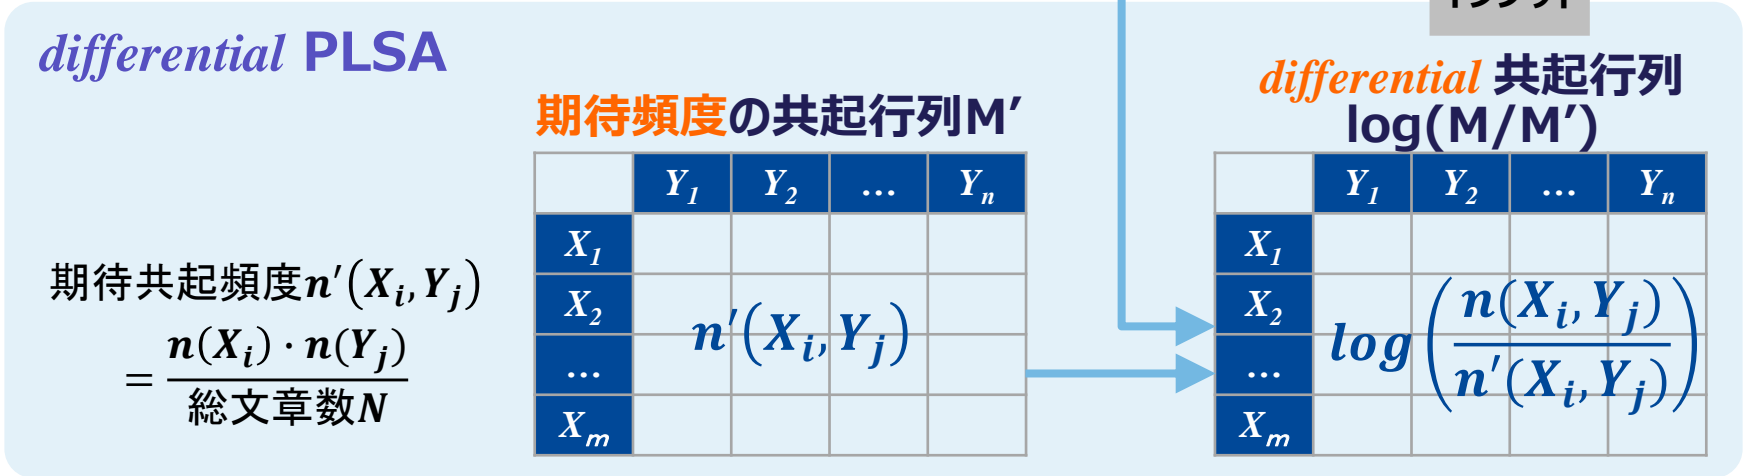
differential PLSA

期待頻度の共起行列M′

| | $Y_1$ | $Y_2$ | … | $Y_n$ |
|---|---|---|---|---|
| $X_1$ | | | | |
| $X_2$ | | | | |
| … | | | | |
| $X_m$ | | | | |

$n'(X_i, Y_j)$

期待共起頻度$n'(X_i, Y_j)$
$= \frac{n(X_i) \cdot n(Y_j)}{総文章数N}$

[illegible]

differential 共起行列 log(M/M′)

| | $Y_1$ | $Y_2$ | … | $Y_n$ |
|---|---|---|---|---|
| $X_1$ | | | | |
| $X_2$ | | | | |
| … | | | | |
| $X_m$ | | | | |

$log\left(\frac{n(X_i, Y_j)}{n'(X_i, Y_j)}\right)$